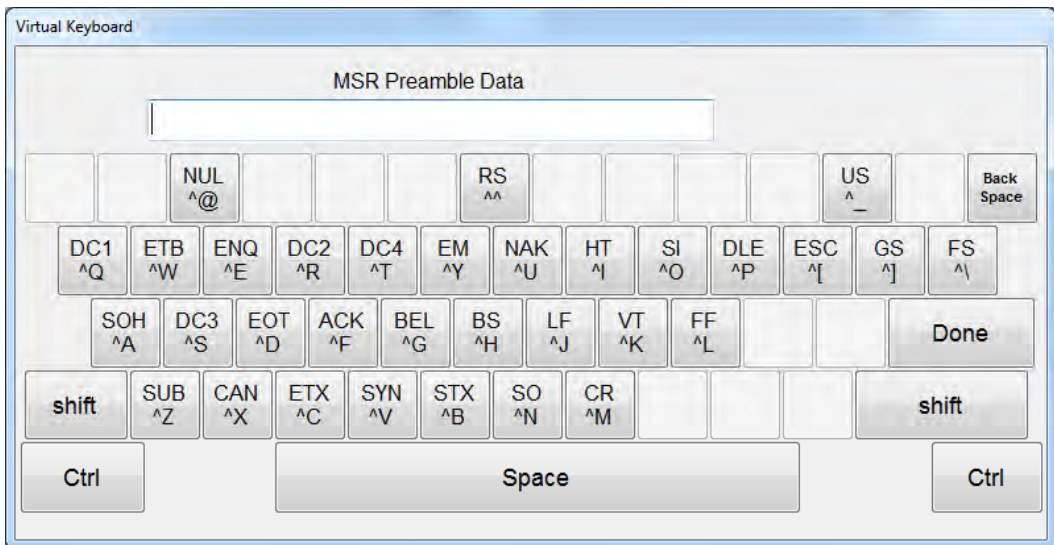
Virtual Keyboard

MSR Preamble Data

NUL
^@

RS
^^

US
^_

Back Space

DC1
^Q

ETB
^W

ENQ
^E

DC2
^R

DC4
^T

EM
^Y

NAK
^U

HT
^I

SI
^O

DLE
^P

ESC
^[

GS
^]

FS
^\

SOH
^A

DC3
^S

EOT
^D

ACK
^F

BEL
^G

BS
^H

LF
^J

VT
^K

FF
^L

Done

shift

SUB
^Z

CAN
^X

ETX
^C

SYN
^V

STX
^B

SO
^N

CR
^M

shift

Ctrl

Space

Ctrl